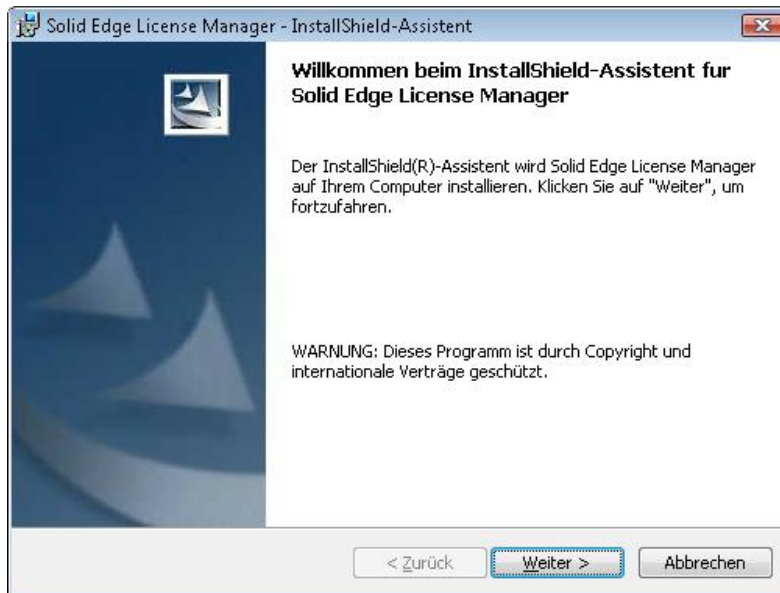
Solid Edge License Manager - InstallShield-Assistent

Willkommen beim InstallShield-Assistent fur Solid Edge License Manager

Der InstallShield(R)-Assistent wird Solid Edge License Manager auf Ihrem Computer installieren. Klicken Sie auf "Weiter", um fortzufahren.

WARNUNG: Dieses Programm ist durch Copyright und internationale Verträge geschützt.

< Zurück
Weiter >
Abbrechen